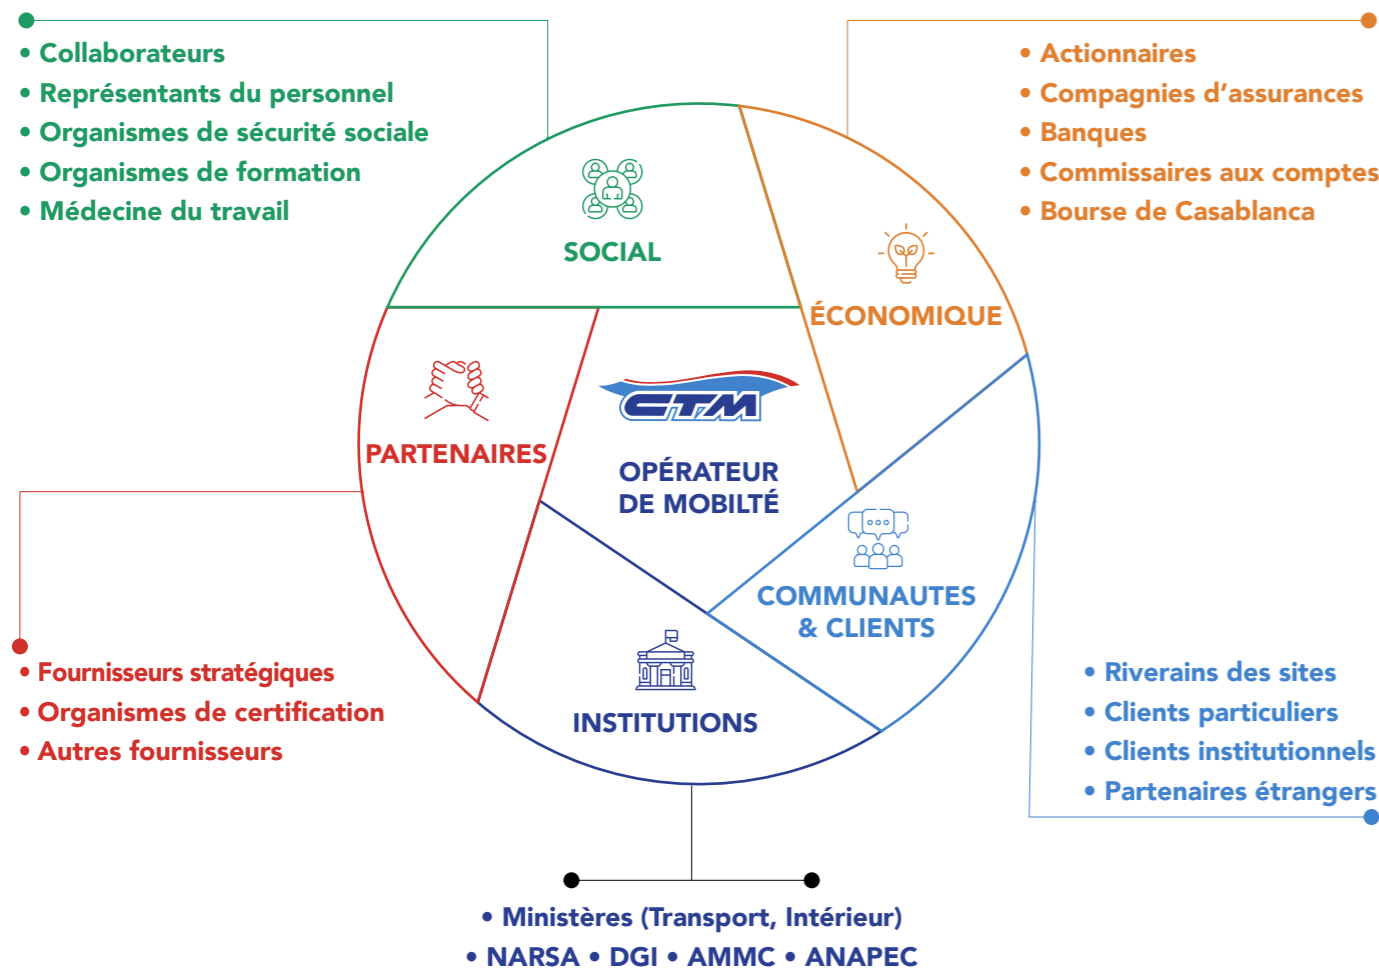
• Collaborateurs
• Représentants du personnel
• Organismes de sécurité sociale
• Organismes de formation
• Médecine du travail

• Actionnaires
• Compagnies d’assurances
• Banques
• Commissaires aux comptes
• Bourse de Casablanca

SOCIAL

ÉCONOMIQUE

PARTENAIRES

CTM

OPÉRATEUR DE MOBILTÉ

COMMUNAUTES & CLIENTS

INSTITUTIONS

• Fournisseurs stratégiques
• Organismes de certification
• Autres fournisseurs

• Riverains des sites
• Clients particuliers
• Clients institutionnels
• Partenaires étrangers

• Ministères (Transport, Intérieur)
• NARSA • DGI • AMMC • ANAPEC